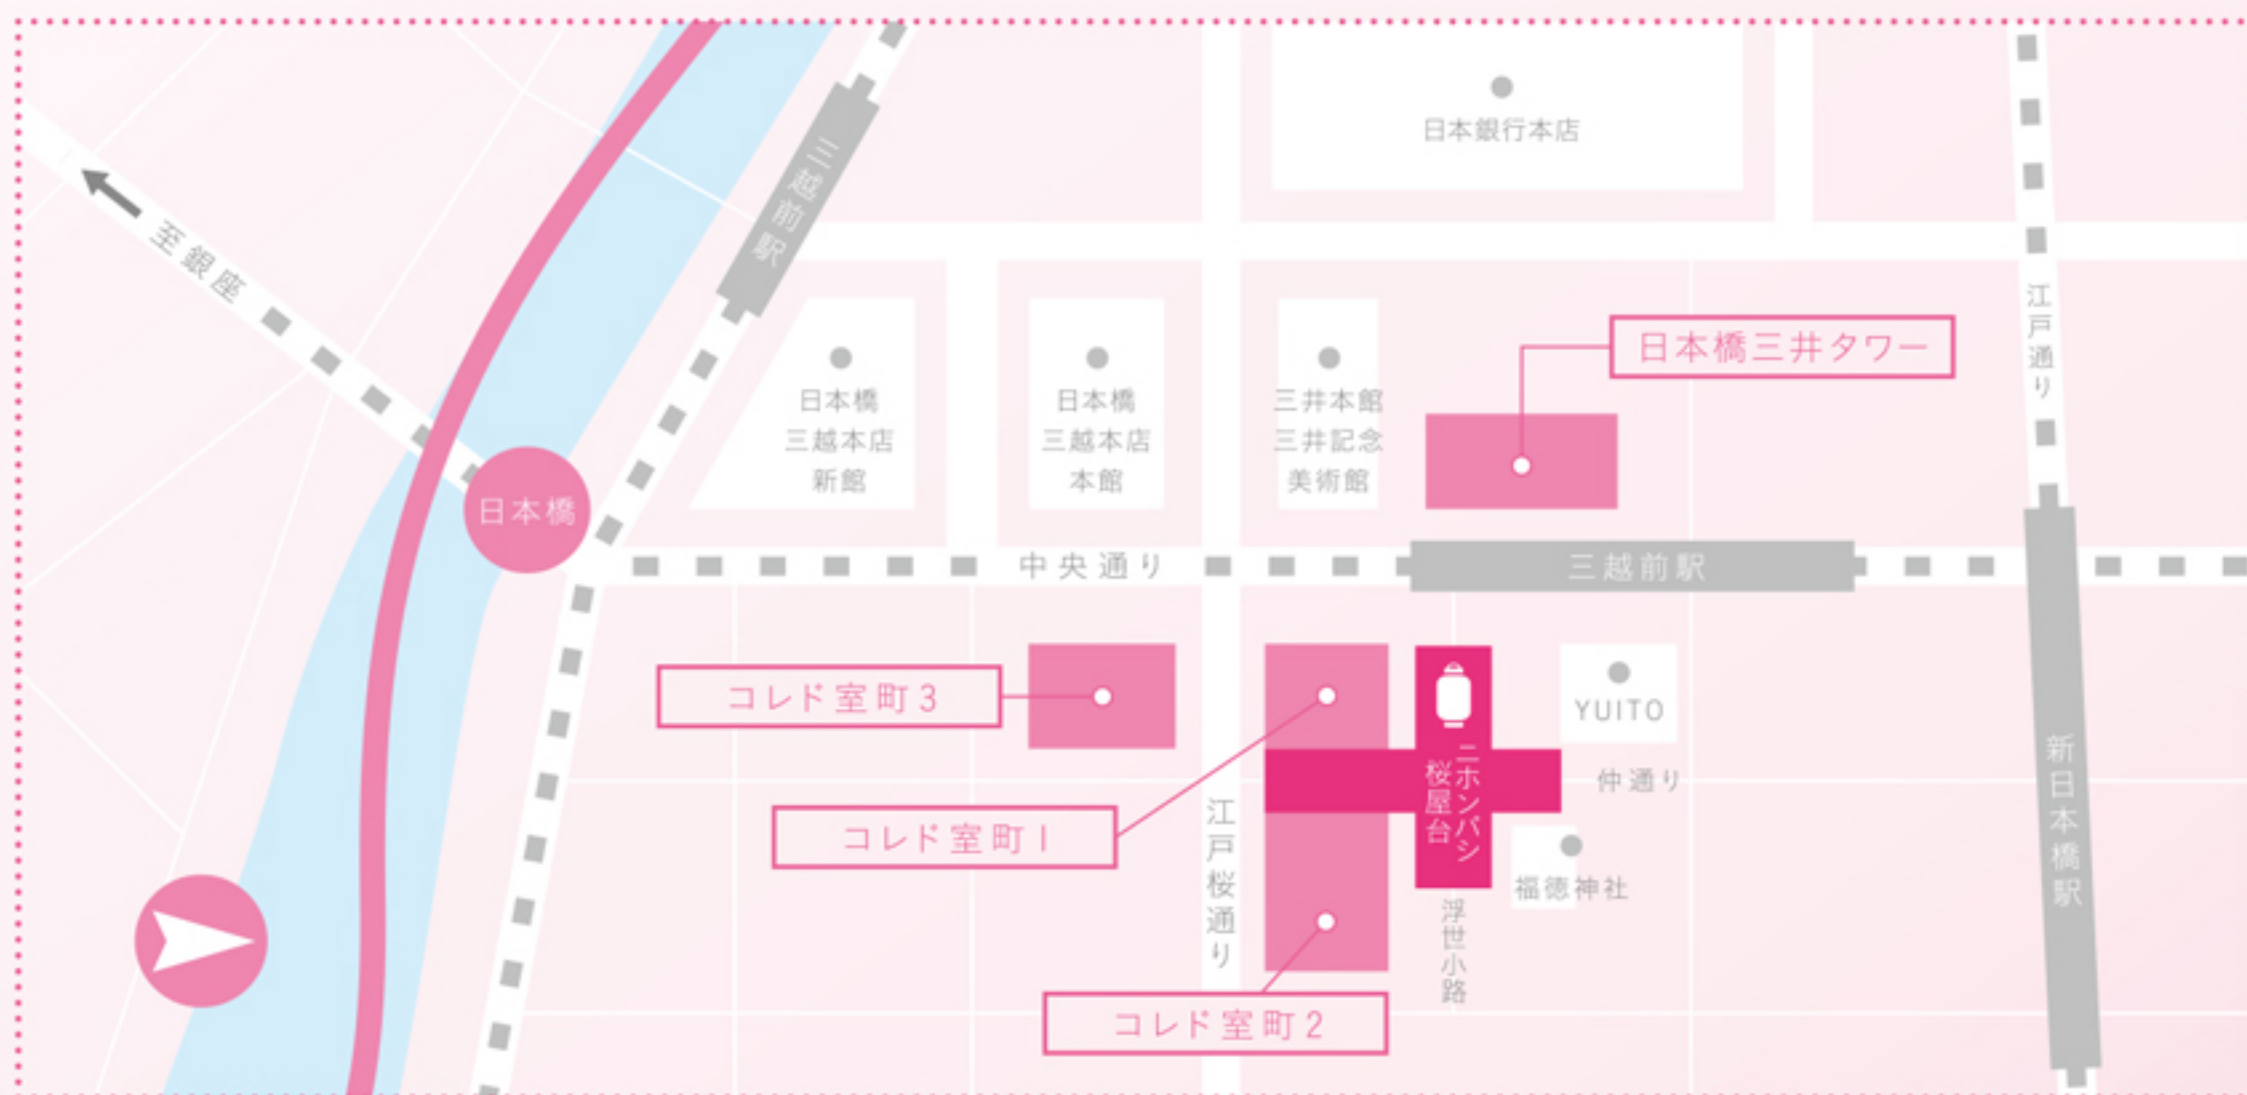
日本銀行本店

至銀座

三越前駅

日本橋

日本橋三越本店新館

日本橋三越本店本館

三井本館三井記念美術館

日本橋三井タワー

江戸通り

中央通り

三越前駅

コレド室町3

コレド室町1

コレド室町2

ニホンバシ桜屋台

YUITO

仲通り

福徳神社

江戸桜通り

浮世小路

新日本橋駅